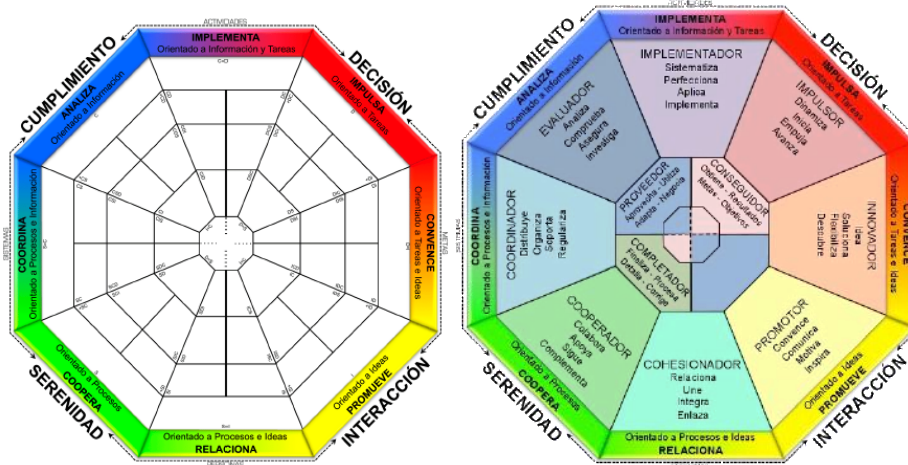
ACTIVIDADES

IMPLEMENTA
Orientado a Información y Tareas

CUMPLIMIENTO

ANALIZA
Orientado a Información

DECISIÓN

IMPULSA
Orientado a Tareas

SISTEMAS

COORDINA
Orientado a Procesos e Información

CONVENCE
Orientado a Tareas e Ideas

SERENIDAD

COOPERA
Orientado a Procesos

PROMUEVE
Orientado a Ideas

INTERACCIÓN

RELACIONA
Orientado a Procesos e Ideas

IMPLEMENTA
Orientado a Información y Tareas

IMPLEMENTADOR
Sistematiza
Perfecciona
Aplica
Implementa

CUMPLIMIENTO

ANALIZA
Orientado a Información

EVALUADOR
Analiza
Comprueba
Asegura
Investiga

DECISIÓN

IMPULSA
Orientado a Tareas

IMPULSOR
Dinamiza
Inicia
Empuja
Avanza

PROVEEDOR
Aprovecha - Utiliza
Adapta - Negocia

CONSEGUIDOR
Obtiene - Resultados
Metas - Objetivos

COORDINA
Orientado a Procesos e Información

COORDINADOR
Distribuye
Organiza
Soporta
Regulariza

INNOVADOR
Idea
Soluciona
Flexibiliza
Descubre

CONVENCE
Orientado a Tareas e Ideas

COMPLETADOR
Finaliza - Apoya
Detalla - Corrige

COOPERADOR
Colabora
Apoya
Sigue
Complementa

PROMOTOR
Convence
Comunica
Motiva
Inspira

SERENIDAD

COOPERA
Orientado a Procesos

COHESIONADOR
Relaciona
Une
Integra
Enlaza

PROMUEVE
Orientado a Ideas

INTERACCIÓN

RELACIONA
Orientado a Procesos e Ideas